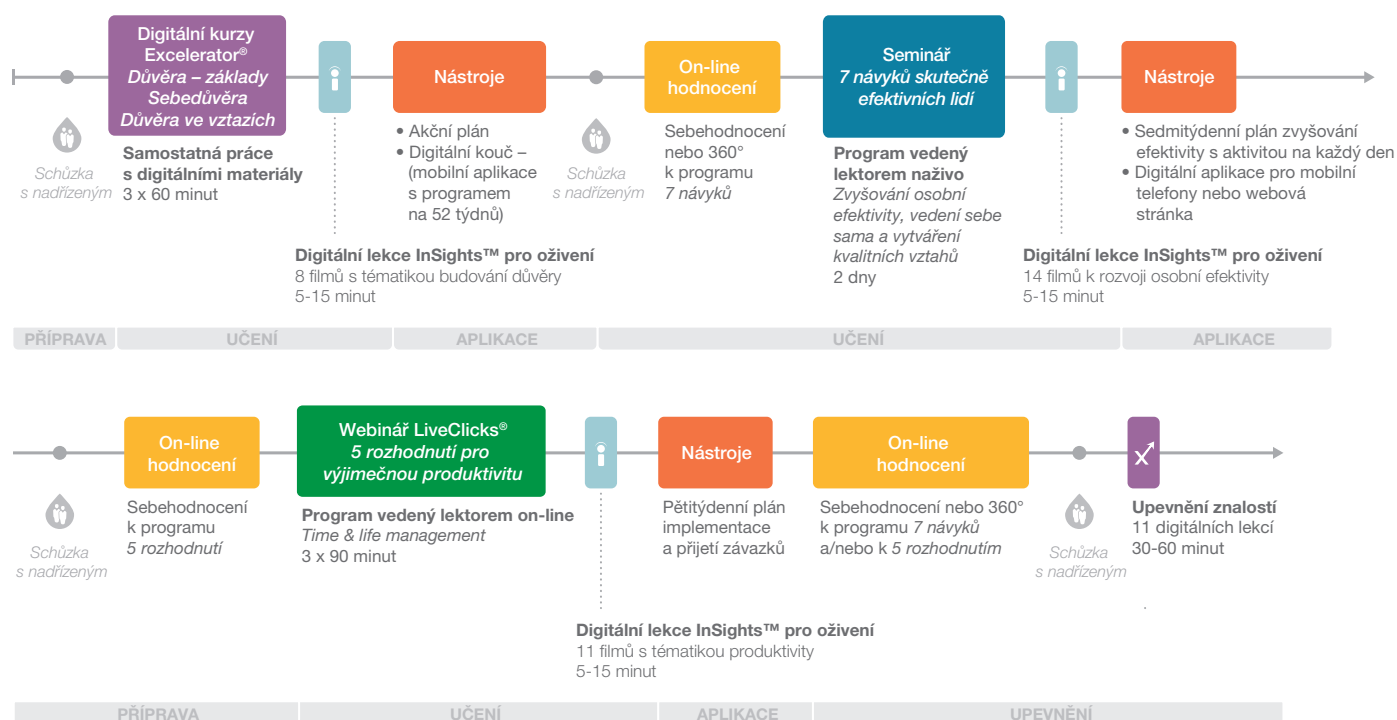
Digitální kurzy Excelerator®
Důvěra – základy
Sebedůvěra
Důvěra ve vztazích

Nástroje

On-line hodnocení

Seminář
7 návyků skutečně efektivních lidí

Nástroje

Schůzka s nadřízeným

Samostatná práce s digitálními materiály
3 x 60 minut

• Akční plán
• Digitální kouč – (mobilní aplikace s programem na 52 týdnů)

Schůzka s nadřízeným

Sebehodnocení nebo 360° k programu 7 návyků

Program vedený lektorem naživo
Zvyšování osobní efektivity, vedení sebe sama a vytváření kvalitních vztahů
2 dny

• Sedmitýdenní plán zvyšování efektivity s aktivitou na každý den
• Digitální aplikace pro mobilní telefony nebo webová stránka

Digitální lekce InSights™ pro oživení
8 filmů s tématikou budování důvěry
5-15 minut

Digitální lekce InSights™ pro oživení
14 filmů k rozvoji osobní efektivity
5-15 minut

| PŘÍPRAVA | UČENÍ | APLIKACE | UČENÍ | APLIKACE |
|---|---|---|---|---|

On-line hodnocení

Webinář LiveClicks®
5 rozhodnutí pro výjimečnou produktivitu

Nástroje

On-line hodnocení

Schůzka s nadřízeným

Sebehodnocení k programu 5 rozhodnutí

Program vedený lektorem on-line
Time & life management
3 x 90 minut

Pětitýdenní plán implementace a přijetí závazků

Sebehodnocení nebo 360° k programu 7 návyků a/nebo k 5 rozhodnutím

Schůzka s nadřízeným

Upevnění znalostí
11 digitálních lekcí
30-60 minut

Digitální lekce InSights™ pro oživení
11 filmů s tématikou produktivity
5-15 minut

| PŘÍPRAVA | UČENÍ | APLIKACE | UPEVNĚNÍ |
|---|---|---|---|